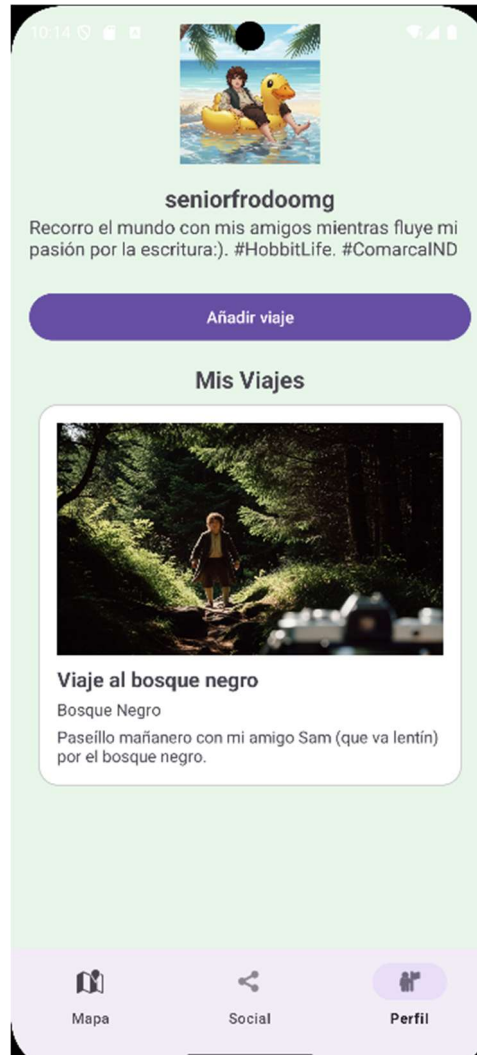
10:14

seniorfrodoomg

Recorro el mundo con mis amigos mientras fluye mi pasión por la escritura:). #HobbitLife. #ComarcaIND

Añadir viaje

Mis Viajes

Viaje al bosque negro

Bosque Negro

Paseíllo mañanero con mi amigo Sam (que va lentín) por el bosque negro.

Mapa

Social

Perfil